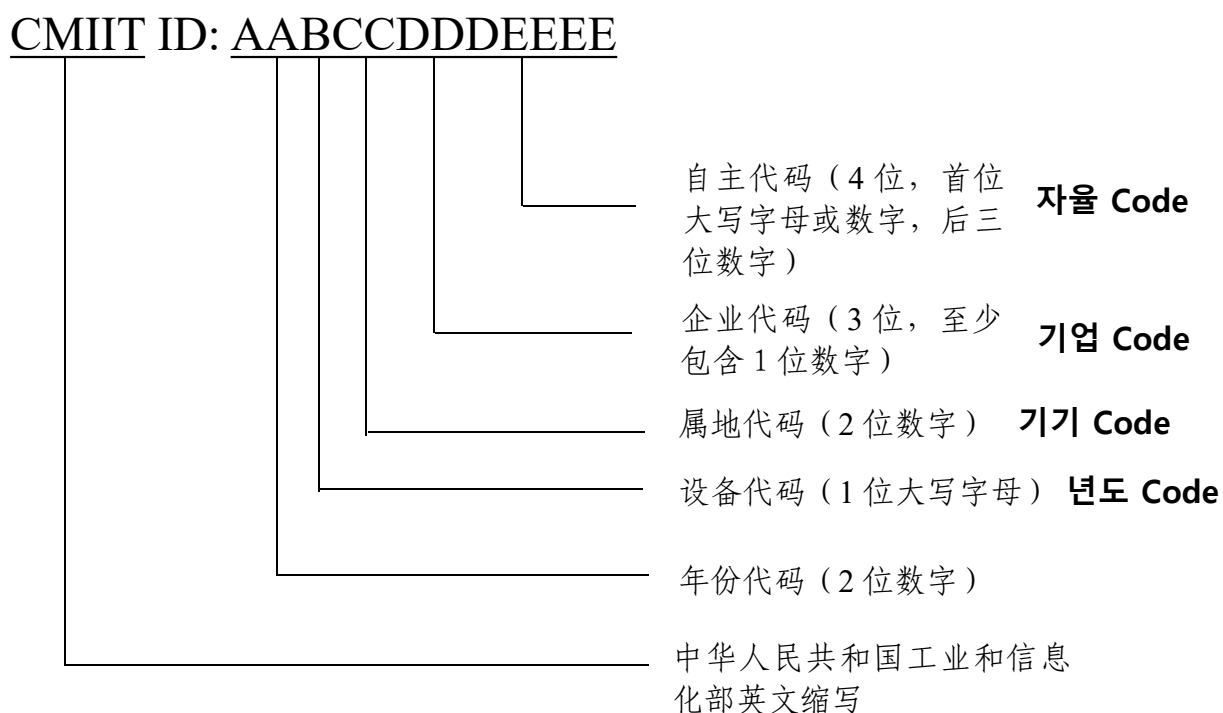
CMIIT ID: AABCCDDDEEEE

自主代码（4位，首位大写字母或数字，后三位数字） 자율 Code

企业代码（3位，至少包含1位数字） 기업 Code

属地代码（2位数字） 기기 Code

设备代码（1位大写字母） 년도 Code

年份代码（2位数字）

中华人民共和国工业和信息化部英文缩写